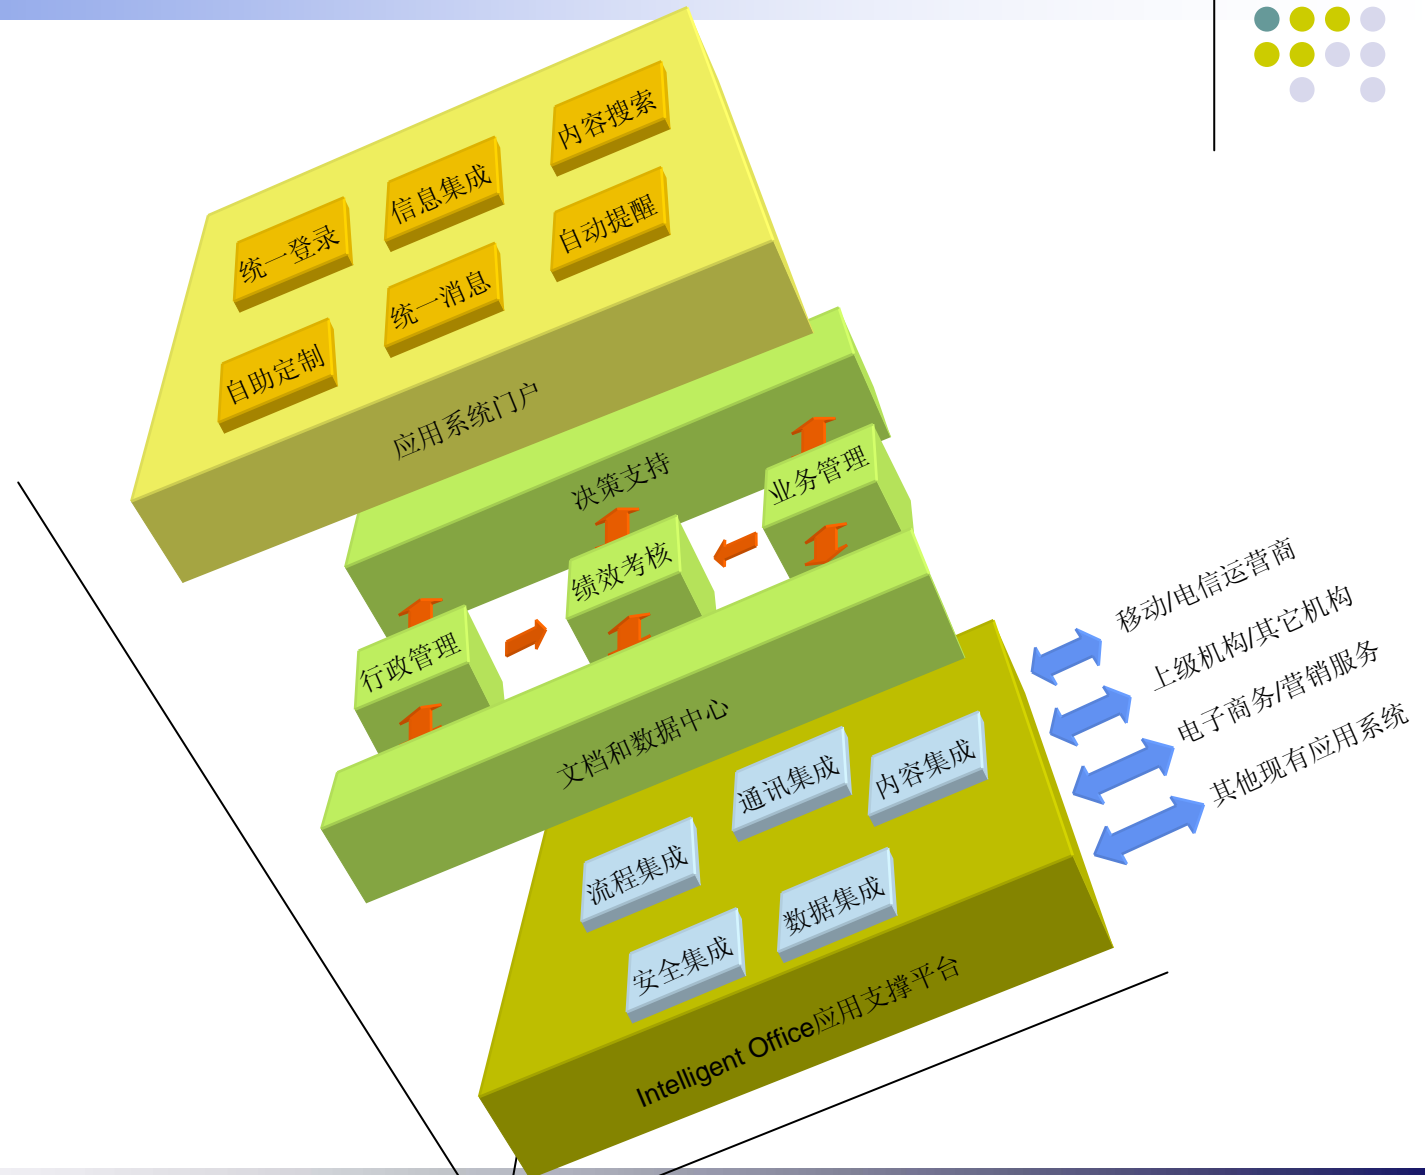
内容搜索
信息集成
统一登录
自动提醒
统一消息
自助定制
应用系统门户
决策支持
业务管理
绩效考核
行政管理
文档和数据中心
移动/电信运营商
上级机构/其它机构
电子商务/营销服务
其他现有应用系统
通讯集成
内容集成
流程集成
数据集成
安全集成
Intelligent Office应用支撑平台